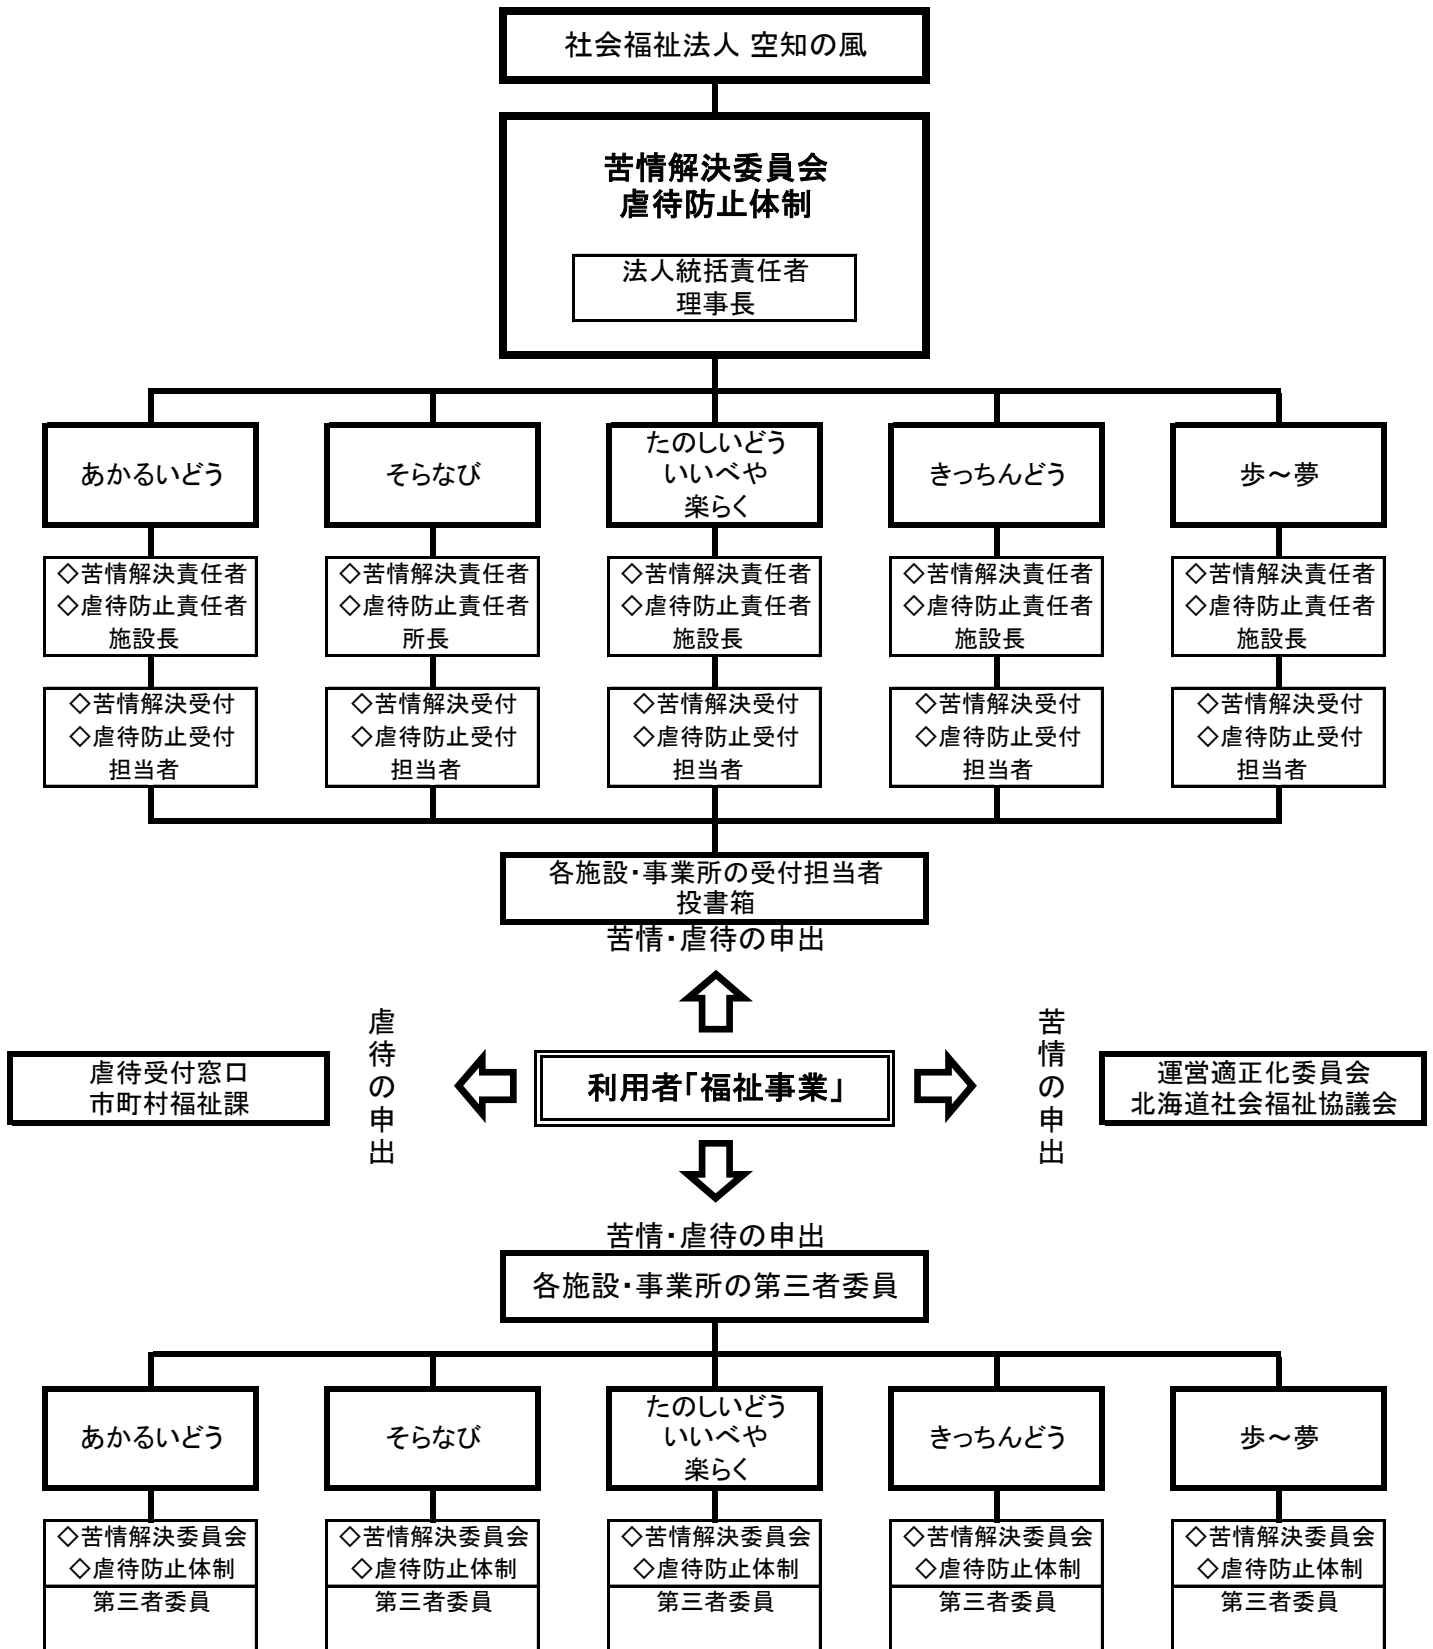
社会福祉法人 空知の風

苦情解決委員会
虐待防止体制

法人統括責任者
理事長

あかるいどう

そらなび

たのしいどう
いいべや
楽らく

きっちんどう

歩～夢

◇苦情解決責任者
◇虐待防止責任者
施設長

◇苦情解決責任者
◇虐待防止責任者
所長

◇苦情解決責任者
◇虐待防止責任者
施設長

◇苦情解決責任者
◇虐待防止責任者
施設長

◇苦情解決責任者
◇虐待防止責任者
施設長

◇苦情解決受付
◇虐待防止受付
担当者

◇苦情解決受付
◇虐待防止受付
担当者

◇苦情解決受付
◇虐待防止受付
担当者

◇苦情解決受付
◇虐待防止受付
担当者

◇苦情解決受付
◇虐待防止受付
担当者

各施設・事業所の受付担当者
投書箱

苦情・虐待の申出

虐待受付窓口
市町村福祉課

虐待の申出

利用者「福祉事業」

苦情の申出

運営適正化委員会
北海道社会福祉協議会

苦情・虐待の申出

各施設・事業所の第三者委員

あかるいどう

そらなび

たのしいどう
いいべや
楽らく

きっちんどう

歩～夢

◇苦情解決委員会
◇虐待防止体制
第三者委員

◇苦情解決委員会
◇虐待防止体制
第三者委員

◇苦情解決委員会
◇虐待防止体制
第三者委員

◇苦情解決委員会
◇虐待防止体制
第三者委員

◇苦情解決委員会
◇虐待防止体制
第三者委員